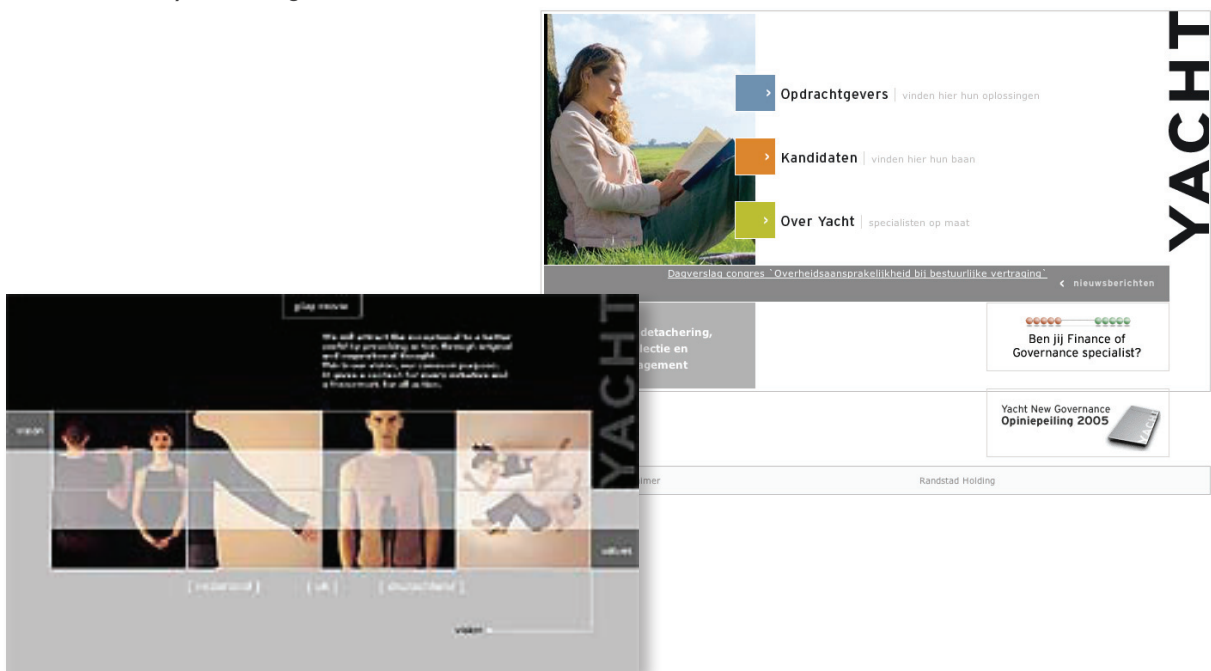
Opdrachtgevers | vinden hier hun oplossingen

Kandidaten | vinden hier hun baan

Over Yacht | specialisten op maat

YACHT

Dagverslag congres `Overheidsaansprakelijkheid bij bestuurlijke vertraging`

nieuwsberichten

detachering, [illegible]ectie en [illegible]agement

Ben jij Finance of Governance specialist?

Yacht New Governance Opiniepeiling 2005

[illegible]imer

Randstad Holding

play movie

We will attract the exceptional to a better world by providing a line through original and inspirational thought. This is our vision, our common purpose. It gives a context for every activities and a framework for all action.

vision

YACHT

values

[ nederland ] [ uk ] [ deutschland ]

vision